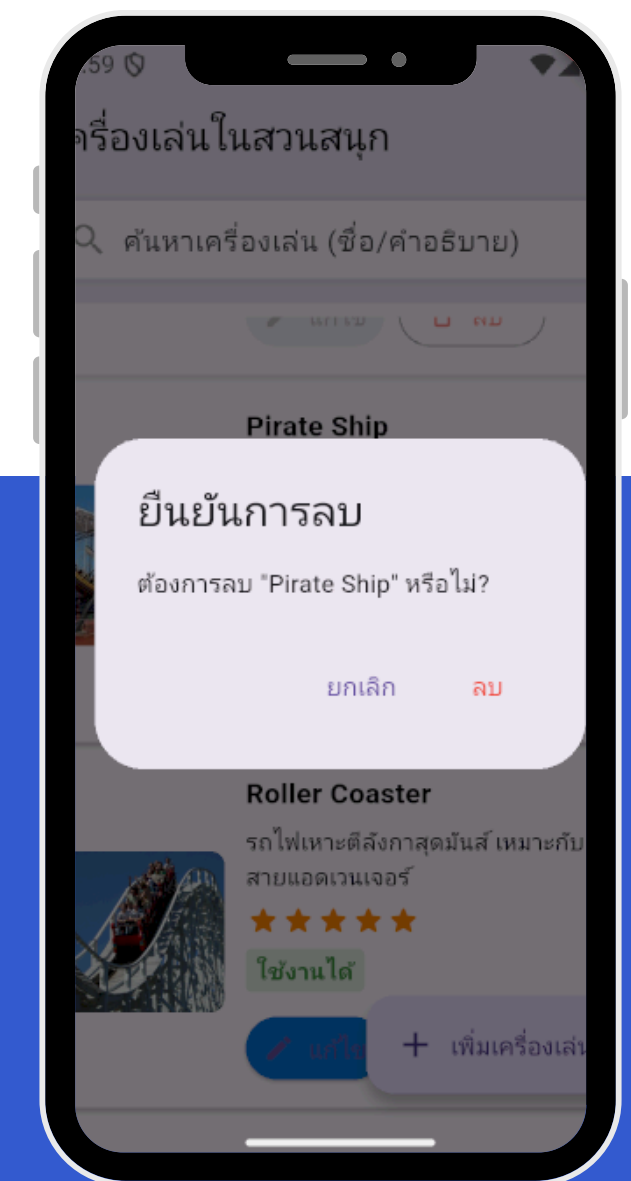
:59

ครื่องเล่นในสวนสนุก

ค้นหาเครื่องเล่น (ชื่อ/คำอธิบาย)

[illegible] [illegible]

Pirate Ship

ยืนยันการลบ

ต้องการลบ "Pirate Ship" หรือไม่?

ยกเลิก ลบ

Roller Coaster

รถไฟเหาะตีลังกาสุดมันส์ เหมาะกับ สายแอดเวนเจอร์

ใช้งานได้

แก้ไข

+ เพิ่มเครื่องเล่น